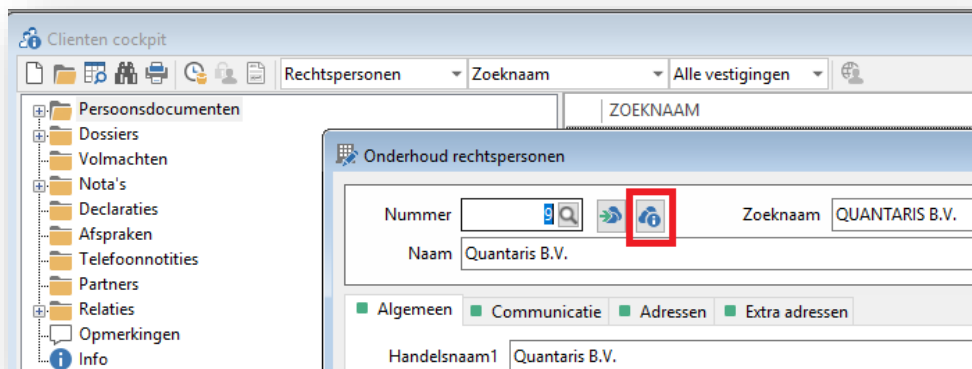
Clienten cockpit

Rechtspersonen
Zoeknaam
Alle vestigingen

Persoonsdocumenten
Dossiers
Volmachten
Nota's
Declaraties
Afspraken
Telefoonnotities
Partners
Relaties
Opmerkingen
Info

ZOEKNAAM

Onderhoud rechtspersonen

Nummer 9
Zoeknaam QUANTARIS B.V.
Naam Quantaris B.V.

Algemeen
Communicatie
Adressen
Extra adressen

Handelsnaam1 Quantaris B.V.